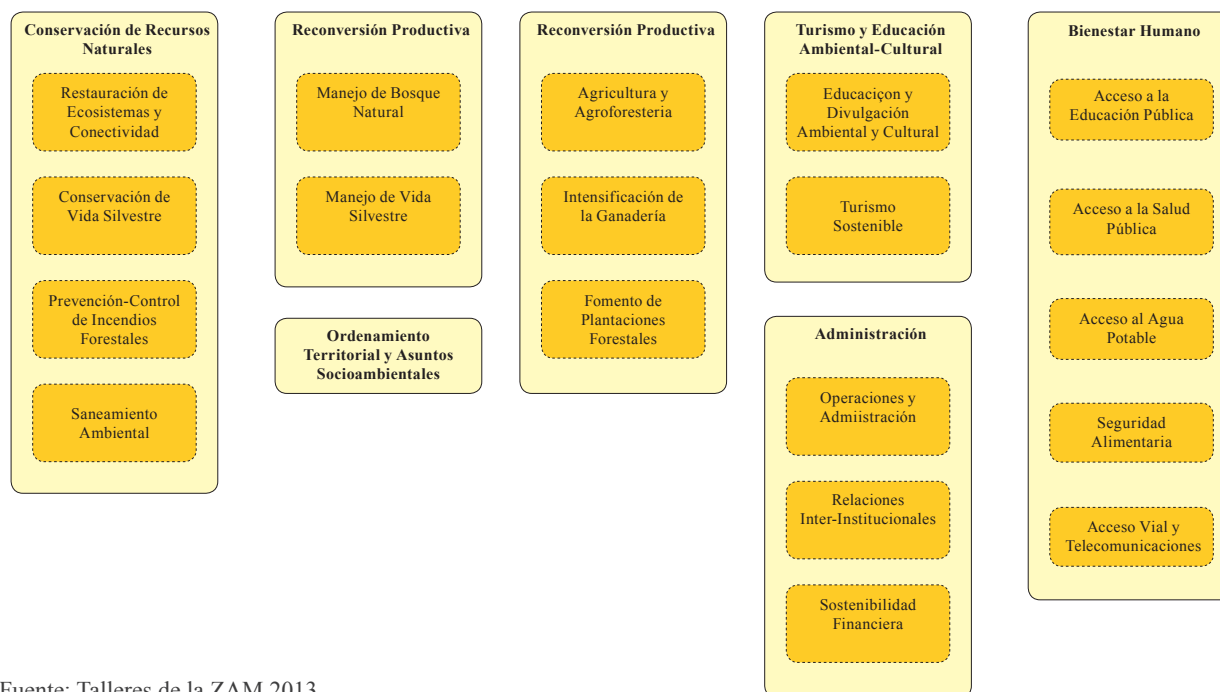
Conservación de Recursos Naturales

Restauración de Ecosistemas y Conectividad

Conservación de Vida Silvestre

Prevención-Control de Incendios Forestales

Saneamiento Ambiental

Reconversión Productiva

Manejo de Bosque Natural

Manejo de Vida Silvestre

Ordenamiento Territorial y Asuntos Socioambientales

Reconversión Productiva

Agricultura y Agroforesteria

Intensificación de la Ganadería

Fomento de Plantaciones Forestales

Turismo y Educación Ambiental-Cultural

Educaciçon y Divulgación Ambiental y Cultural

Turismo Sostenible

Administración

Operaciones y Admiistración

Relaciones Inter-Institucionales

Sostenibilidad Financiera

Bienestar Humano

Acceso a la Educación Pública

Acceso a la Salud Pública

Acceso al Agua Potable

Seguridad Alimentaria

Acceso Vial y Telecomunicaciones

Fuente: Talleres de la ZAM 2013